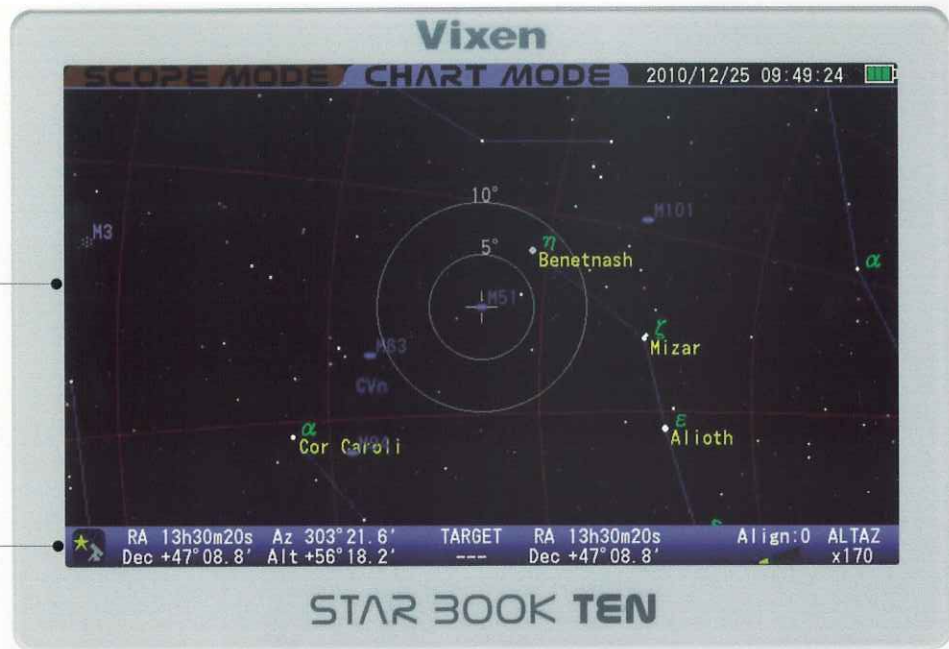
Vixen

SCOPE MODE CHART MODE 2010/12/25 09:49:24

10°
5°
M101
M3
$\eta$
Benetnash
$\alpha$
M51
$\zeta$
Mizar
M63
CVn
$\varepsilon$
Alioth
$\alpha$
Cor Caroli
M94

RA 13h30m20s Az 303°21.6' TARGET RA 13h30m20s Align:0 ALTAZ
Dec +47°08.8' Alt +56°18.2' --- Dec +47°08.8' x170

STAR BOOK TEN